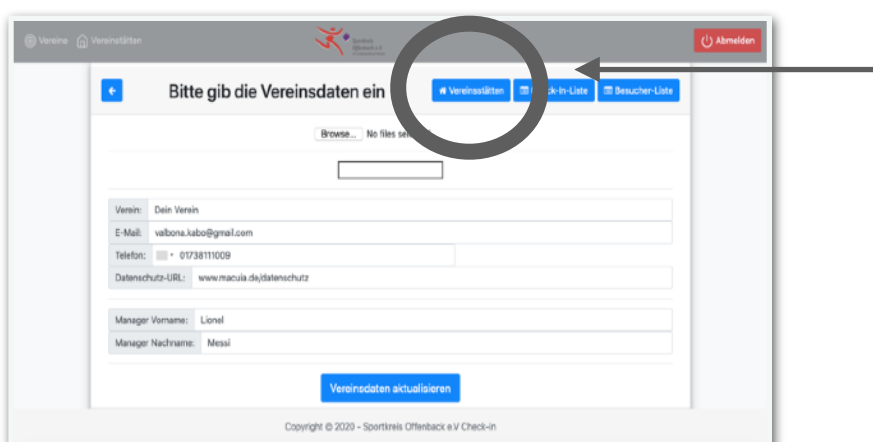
Vereine Vereinsstätten

Sportkreis Offenbach e.V.

Abmelden

Bitte gib die Vereinsdaten ein

Vereinsstätten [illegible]ck-In-Liste Besucher-Liste

Browse... No files se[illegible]

Verein: Dein Verein

E-Mail: valbona.kabo@gmail.com

Telefon: 01738111009

Datenschutz-URL: www.macula.de/datenschutz

Manager Vorname: Lionel

Manager Nachname: Messi

Vereinsdaten aktualisieren

Copyright © 2020 - Sportkreis Offenback e.V Check-in